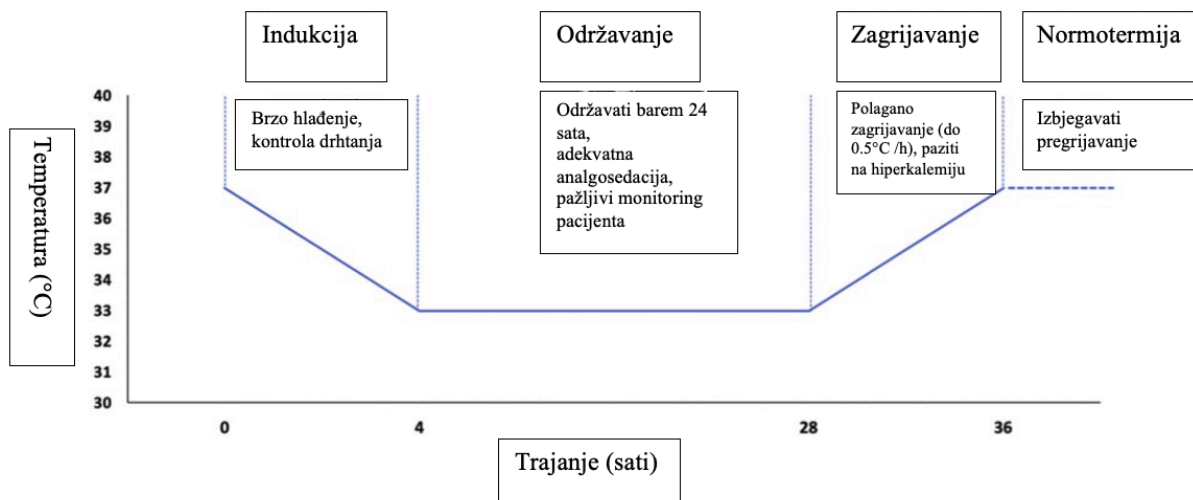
Indukcija

Održavanje

Zagrijavanje

Normotermija

Brzo hlađenje, kontrola drhtanja

Održavati barem 24 sata, adekvatna analgosedacija, pažljivi monitoring pacijenta

Polagano zagrijavanje (do 0.5°C /h), paziti na hiperkalemiju

Izbjegavati pregrijavanje

Temperatura (°C)

40
39
38
37
36
35
34
33
32
31
30

0
4
28
36

Trajanje (sati)